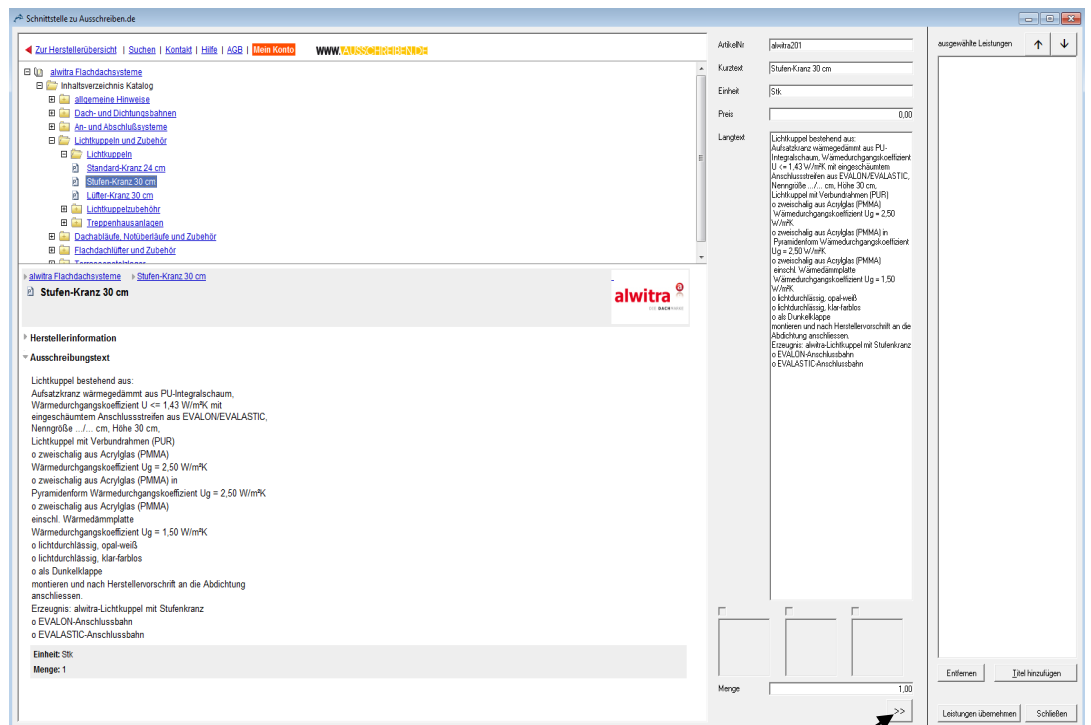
Schnittstelle zu Ausschreiben.de

Zur Herstellerübersicht | Suchen | Kontakt | Hilfe | AGB | Mein Konto WWW.AUSSCHREIBEN.DE

alwitra Flachdachsysteme
Inhaltsverzeichnis Katalog
allgemeine Hinweise
Dach- und Dichtungsbahnen
An- und Abschlußsysteme
Lichtkuppeln und Zubehör
Lichtkuppeln
Standard-Kranz 24 cm
Stufen-Kranz 30 cm
Lüfter-Kranz 30 cm
Lichtkuppelzubehör
Treppenhausanlagen
Dachabläufe, Notüberläufe und Zubehör
Flachdachlüfter und Zubehör

alwitra Flachdachsysteme › Stufen-Kranz 30 cm
Stufen-Kranz 30 cm

alwitra

Herstellerinformation
Ausschreibungstext

Lichtkuppel bestehend aus:
Aufsatzkranz wärmegedämmt aus PU-Integralschaum, Wärmedurchgangskoeffizient U <= 1,43 W/m²K mit eingeschäumtem Anschlussstreifen aus EVALON/EVALASTIC, Nenngröße .../... cm, Höhe 30 cm,
Lichtkuppel mit Verbundrahmen (PUR)
o zweischalig aus Acrylglas (PMMA)
Wärmedurchgangskoeffizient Ug = 2,50 W/m²K
o zweischalig aus Acrylglas (PMMA) in
Pyramidenform Wärmedurchgangskoeffizient Ug = 2,50 W/m²K
o zweischalig aus Acrylglas (PMMA)
einschl. Wärmedämmplatte
Wärmedurchgangskoeffizient Ug = 1,50 W/m²K
o lichtdurchlässig, opal-weiß
o lichtdurchlässig, klar-farblos
o als Dunkelklappe
montieren und nach Herstellervorschrift an die Abdichtung anschliessen.
Erzeugnis: alwitra-Lichtkuppel mit Stufenkranz
o EVALON-Anschlussbahn
o EVALASTIC-Anschlussbahn

Einheit: Stk
Menge: 1

ArtikelNr alwitra201
Kurztext Stufen-Kranz 30 cm
Einheit Stk
Preis 0,00
Langtext Lichtkuppel bestehend aus: Aufsatzkranz wärmegedämmt aus PU-Integralschaum, Wärmedurchgangskoeffizient U <= 1,43 W/m²K mit eingeschäumtem Anschlussstreifen aus EVALON/EVALASTIC, Nenngröße .../... cm, Höhe 30 cm, Lichtkuppel mit Verbundrahmen (PUR)
o zweischalig aus Acrylglas (PMMA)
Wärmedurchgangskoeffizient Ug = 2,50 W/m²K
o zweischalig aus Acrylglas (PMMA) in Pyramidenform Wärmedurchgangskoeffizient Ug = 2,50 W/m²K
o zweischalig aus Acrylglas (PMMA)
einschl. Wärmedämmplatte
Wärmedurchgangskoeffizient Ug = 1,50 W/m²K
o lichtdurchlässig, opal-weiß
o lichtdurchlässig, klar-farblos
o als Dunkelklappe
montieren und nach Herstellervorschrift an die Abdichtung anschliessen.
Erzeugnis: alwitra-Lichtkuppel mit Stufenkranz
o EVALON-Anschlussbahn
o EVALASTIC-Anschlussbahn
Menge 1,00
>>

ausgewählte Leistungen
Entfernen
Titel hinzufügen
Leistungen übernehmen
Schließen